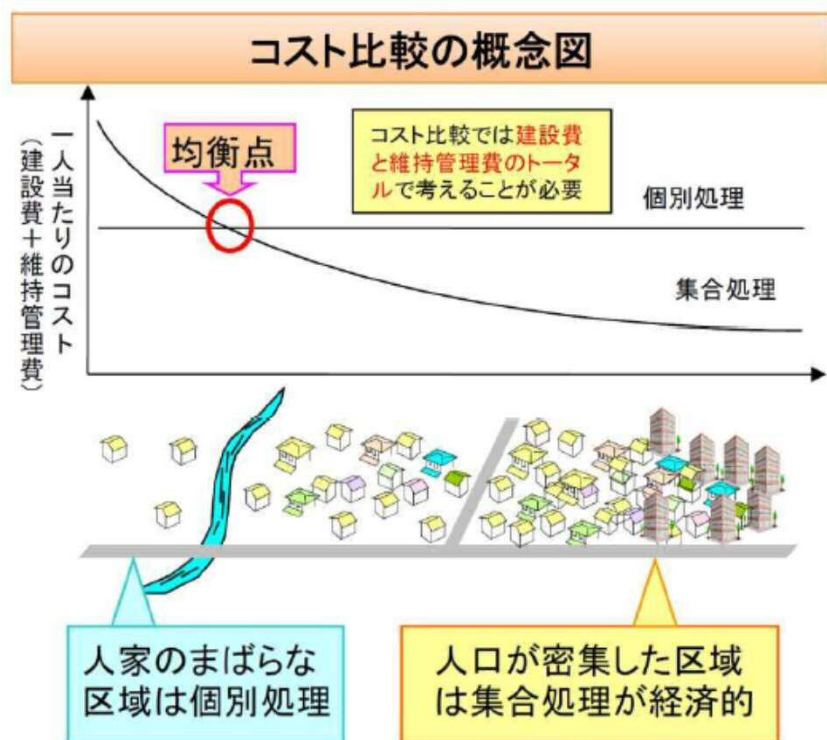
コスト比較の概念図

一人当たりのコスト（建設費＋維持管理費）

均衡点

コスト比較では建設費と維持管理費のトータルで考えることが必要

個別処理

集合処理

人家のまばらな区域は個別処理

人口が密集した区域は集合処理が経済的